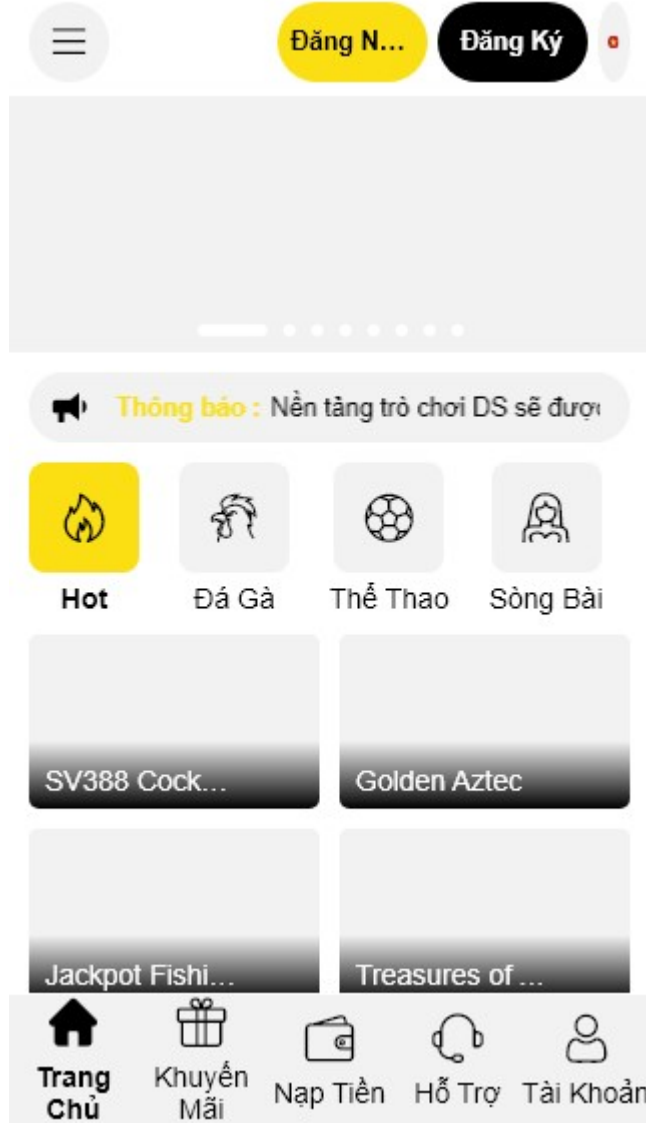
Đăng N...

Đăng Ký

Thông báo : Nền tảng trò chơi DS sẽ được

Hot

Đá Gà

Thể Thao

Sòng Bài

SV388 Cock...

Golden Aztec

Jackpot Fishi...

Treasures of ...

Trang Chủ

Khuyến Mãi

Nạp Tiền

Hỗ Trợ

Tài Khoản